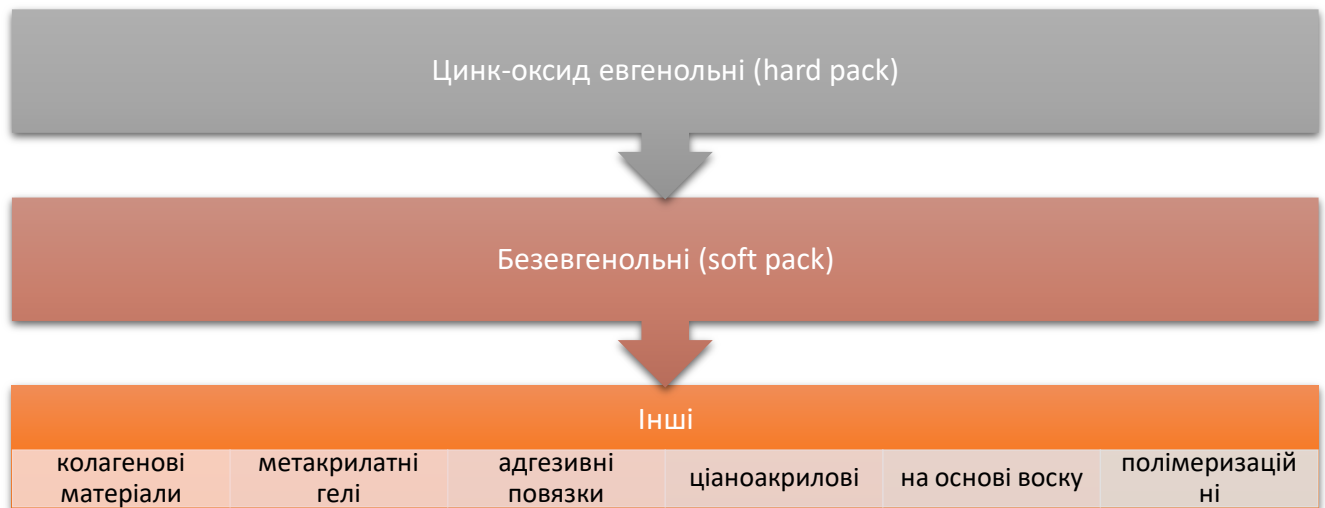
Цинк-оксид евгенольні (hard pack)

Безевгенольні (soft pack)

Інші

| колагенові матеріали | метакрилатні гелі | адгезивні повязки | ціаноакрилові | на основі воску | полімеризацій ні |
|---|---|---|---|---|---|